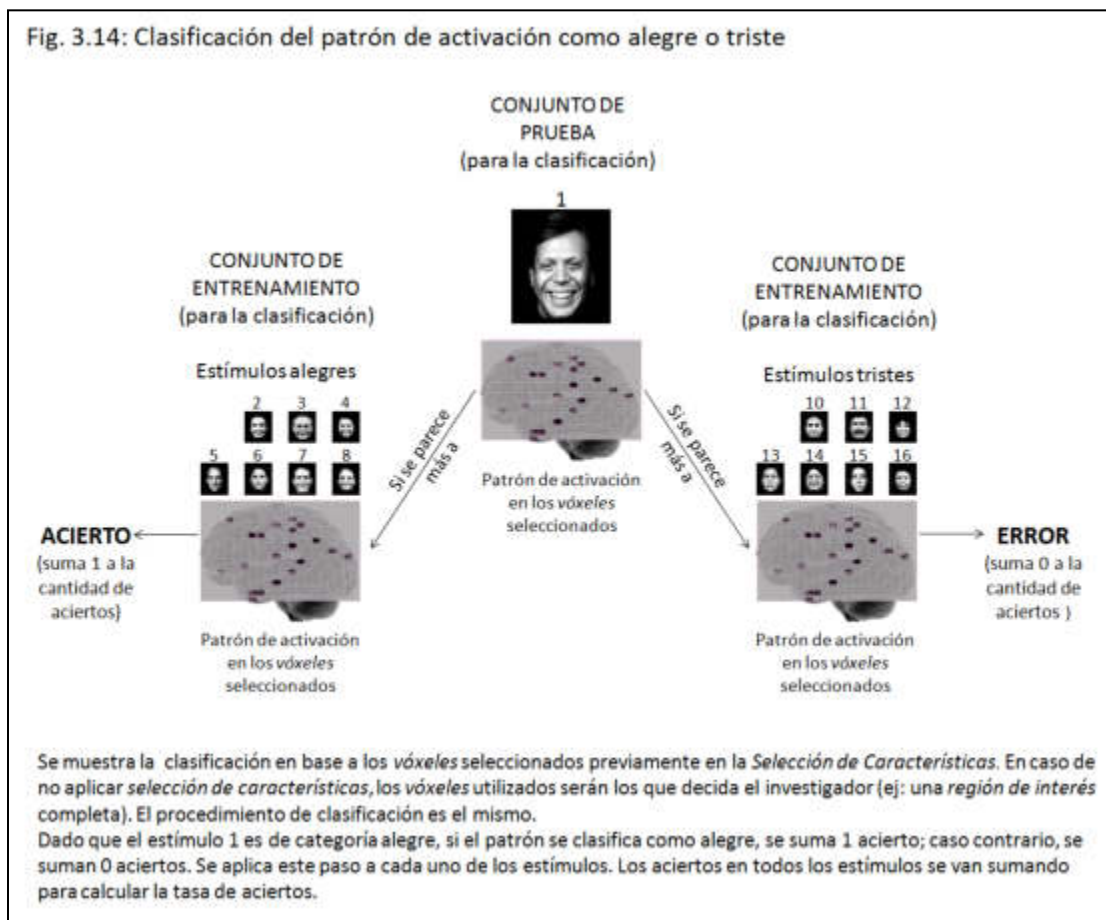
Fig. 3.14: Clasificación del patrón de activación como alegre o triste

CONJUNTO DE PRUEBA
(para la clasificación)

1

Patrón de activación en los vóxeles seleccionados

CONJUNTO DE ENTRENAMIENTO
(para la clasificación)

Estímulos alegres

2 3 4
5 6 7 8

Si se parece más a

ACIERTO
(suma 1 a la cantidad de aciertos)

Patrón de activación en los vóxeles seleccionados

CONJUNTO DE ENTRENAMIENTO
(para la clasificación)

Estímulos tristes

10 11 12
13 14 15 16

Si se parece más a

ERROR
(suma 0 a la cantidad de aciertos )

Patrón de activación en los vóxeles seleccionados

Se muestra la clasificación en base a los vóxeles seleccionados previamente en la Selección de Características. En caso de no aplicar selección de características, los vóxeles utilizados serán los que decida el investigador (ej: una región de interés completa). El procedimiento de clasificación es el mismo.
Dado que el estímulo 1 es de categoría alegre, si el patrón se clasifica como alegre, se suma 1 acierto; caso contrario, se suman 0 aciertos. Se aplica este paso a cada uno de los estímulos. Los aciertos en todos los estímulos se van sumando para calcular la tasa de aciertos.